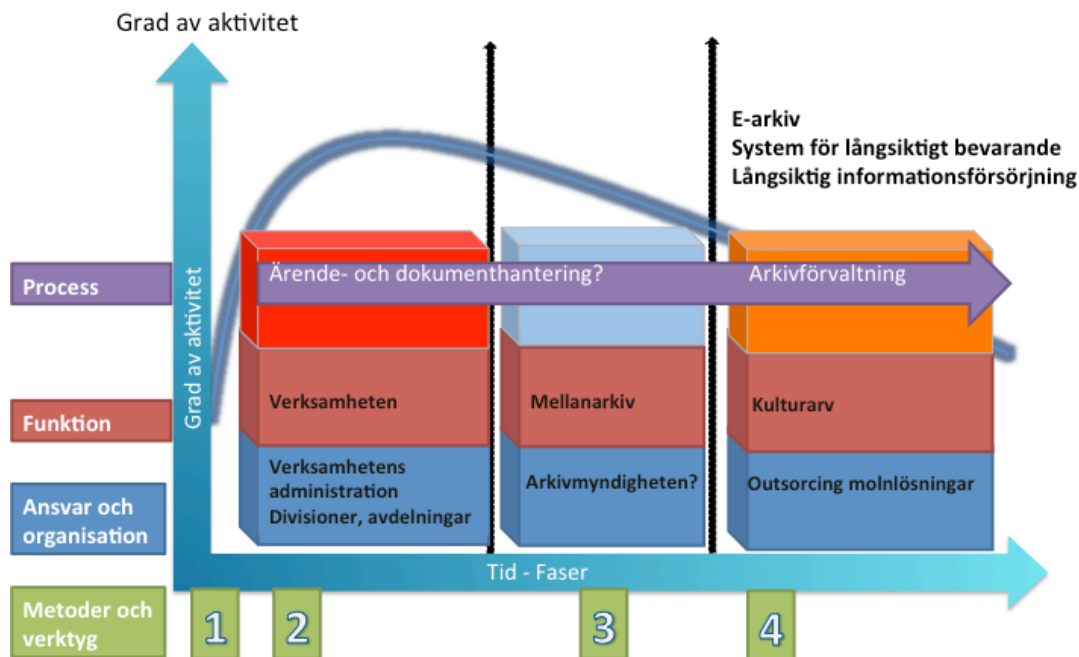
Grad av aktivitet

E-arkiv
System för långsiktigt bevarande
Långsiktig informationsförsörjning

Process

Grad av aktivitet

Ärende- och dokumenthantering?

Arkivförvaltning

Funktion

Verksamheten

Mellanarkiv

Kulturarv

Ansvar och organisation

Verksamhetens administration Divisioner, avdelningar

Arkivmyndigheten?

Outsorcing molnlösningar

Tid - Faser

Metoder och verktyg

1

2

3

4